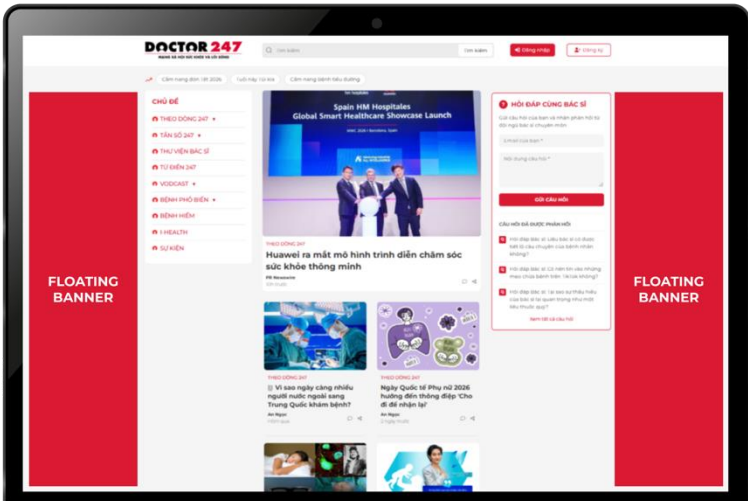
DOCTOR 247
MẠNG XÃ HỘI SỨC KHỎE VÀ LỐI SỐNG

Tìm kiếm
Tìm kiếm
Đăng nhập
Đăng ký

Cẩm nang đón Tết 2026
Tuổi hay Tú Ba
Cẩm nang bệnh tiểu đường

FLOATING BANNER

CHỦ ĐỀ
THEO DÒNG 247
TẦN SỐ 247
THƯ VIỆN BÁC SĨ
TỪ ĐIỂN 247
VODCAST
BỆNH PHỔ BIẾN
BỆNH HIẾM
I-HEALTH
SỰ KIỆN

Spain HM Hospitales
Global Smart Healthcare Showcase Launch

THEO DÒNG 247
Huawei ra mắt mô hình trình diễn chăm sóc sức khỏe thông minh
PR Newswire

THEO DÒNG 247
Vì sao ngày càng nhiều người nước ngoài sang Trung Quốc khám bệnh?
An Ngọc

THEO DÒNG 247
Ngày Quốc tế Phụ nữ 2026 hướng đến thông điệp 'Cho đi để nhận lại'
An Ngọc

HỎI ĐÁP CÙNG BÁC SĨ
GỬI CÂU HỎI
CÂU HỎI ĐÃ ĐƯỢC PHẢN HỒI
Xem tất cả câu hỏi

FLOATING BANNER